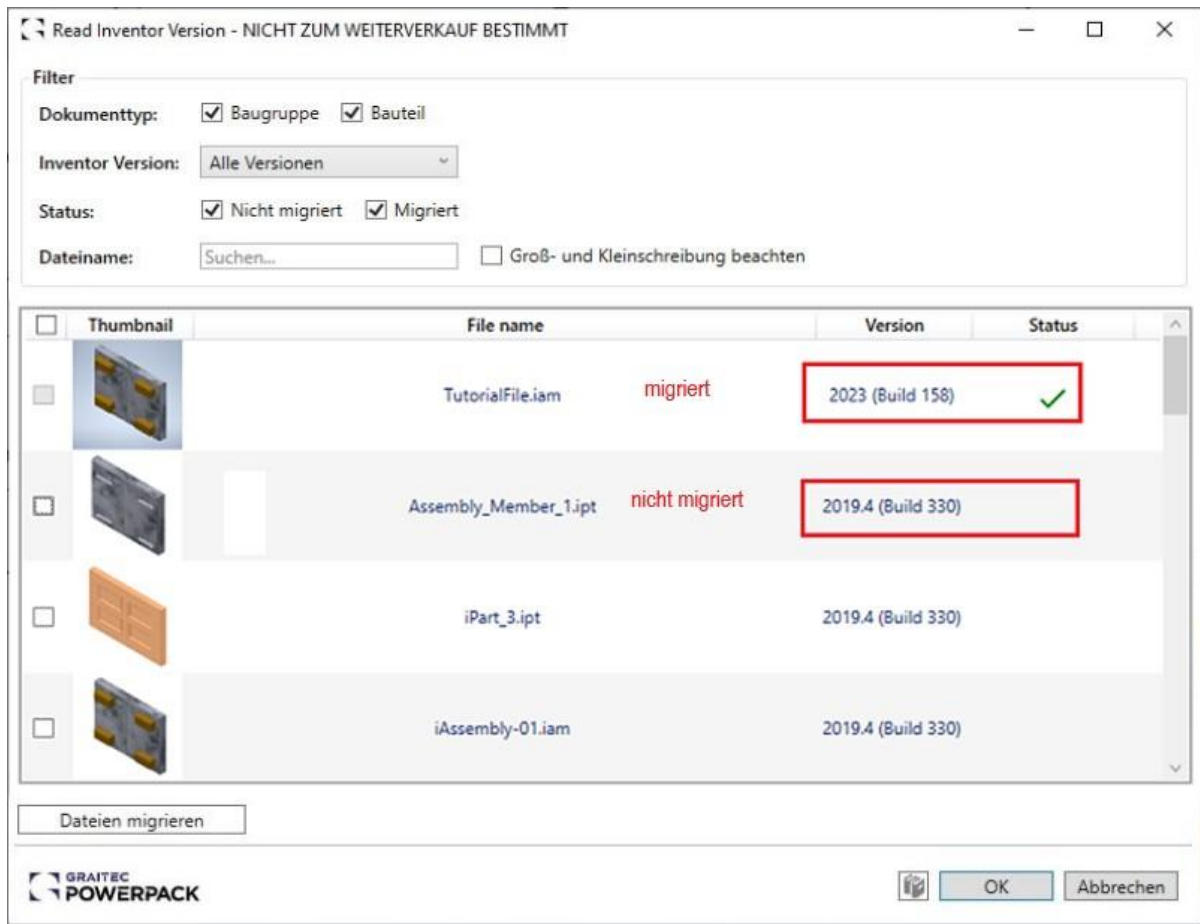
Read Inventor Version - NICHT ZUM WEITERVERKAUF BESTIMMT

Filter

Dokumenttyp: Baugruppe Bauteil

Inventor Version: Alle Versionen

Status: Nicht migriert Migriert

Dateiname: Suchen... Groß- und Kleinschreibung beachten

| | Thumbnail | File name | | Version | Status |
|---|---|---|---|---|---|
| | | TutorialFile.iam | migriert | 2023 (Build 158) | ✓ |
| | | Assembly_Member_1.ipt | nicht migriert | 2019.4 (Build 330) | |
| | | iPart_3.ipt | | 2019.4 (Build 330) | |
| | | iAssembly-01.iam | | 2019.4 (Build 330) | |

Dateien migrieren

GRAITEC POWERPACK

OK Abbrechen